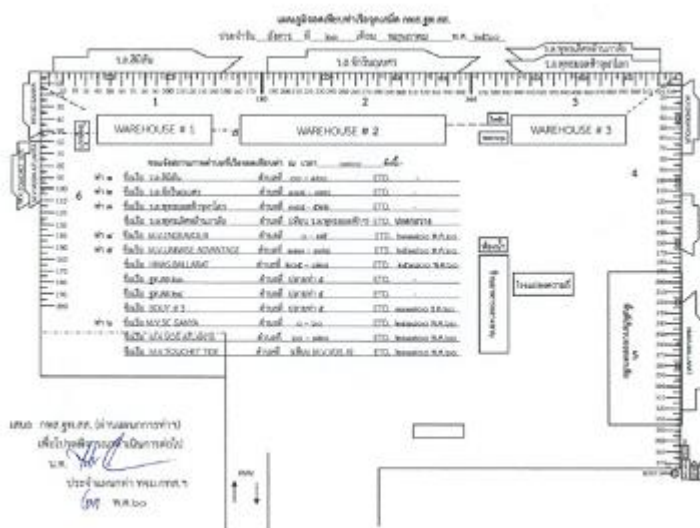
แผนภูมิจอดเรือท่าเรือกรุงเทพ กทท.

ประจำวัน อังคาร ที่ ๒๑ เดือน พฤษภาคม พ.ศ. ๒๕๖๐

ร.ล.สิมิลัน

ร.ล.จักรีนฤเบศร

ร.ล.สุทธเทพวิทยาลัย

1

2

3

WAREHOUSE # 1

WAREHOUSE # 2

WAREHOUSE # 3

4

6

5

| ท่า | ชื่อเรือ | | ตำแหน่ง | | ETD | |
|---|---|---|---|---|---|---|
| ท่า ๑ | ชื่อเรือ | ร.ล.สิมิลัน | ตำแหน่ง | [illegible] | ETD | - |
| ท่า ๑ | ชื่อเรือ | ร.ล.จักรีนฤเบศร | ตำแหน่ง | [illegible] | ETD | - |
| ท่า ๑ | ชื่อเรือ | ร.ล.สุทธเทพวิทยาลัย | ตำแหน่ง | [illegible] | ETD | - |
| | ชื่อเรือ | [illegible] | ตำแหน่ง | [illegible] | ETD | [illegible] |
| ท่า ๒ | ชื่อเรือ | M.V.LINDENAUCIA | ตำแหน่ง | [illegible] | ETD | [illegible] |
| ท่า ๓ | ชื่อเรือ | M.V.LUNWISE ADVANTAGE | ตำแหน่ง | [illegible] | ETD | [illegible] |
| | ชื่อเรือ | HMAS BALLARAT | ตำแหน่ง | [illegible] | ETD | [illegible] |
| | ชื่อเรือ | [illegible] | ตำแหน่ง | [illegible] | ETD | - |
| | ชื่อเรือ | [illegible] | ตำแหน่ง | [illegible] | ETD | - |
| | ชื่อเรือ | DOLLY # 3 | ตำแหน่ง | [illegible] | ETD | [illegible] |
| ท่า ๖ | ชื่อเรือ | M.V.SC CANTA | ตำแหน่ง | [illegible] | ETD | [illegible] |
| | ชื่อเรือ | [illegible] | ตำแหน่ง | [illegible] | ETD | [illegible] |
| | ชื่อเรือ | M.V.TOUCHIT TIDE | ตำแหน่ง | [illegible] | ETD | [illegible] |

เสนอ กอง ฐท.กท. (ผ่านแผนกการท่า)
เพื่อโปรดพิจารณาดำเนินการต่อไป
น.ท.
ประจำแผนกท่า กอง.กทท.ฯ
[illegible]